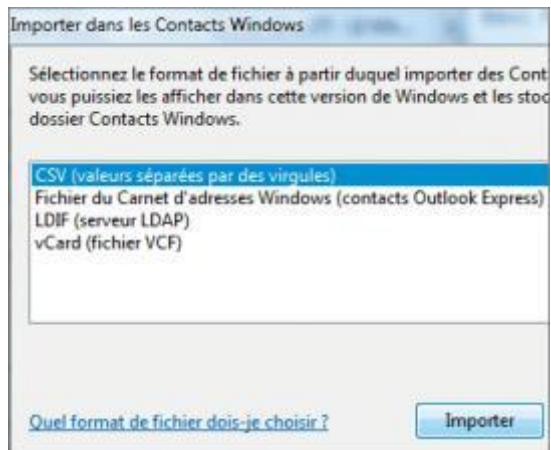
Importer dans les Contacts Windows

Sélectionnez le format de fichier à partir duquel importer des Cont vous puissiez les afficher dans cette version de Windows et les stoc dossier Contacts Windows.

CSV (valeurs séparées par des virgules)
Fichier du Carnet d'adresses Windows (contacts Outlook Express)
LDIF (serveur LDAP)
vCard (fichier VCF)

Quel format de fichier dois-je choisir ?

Importer